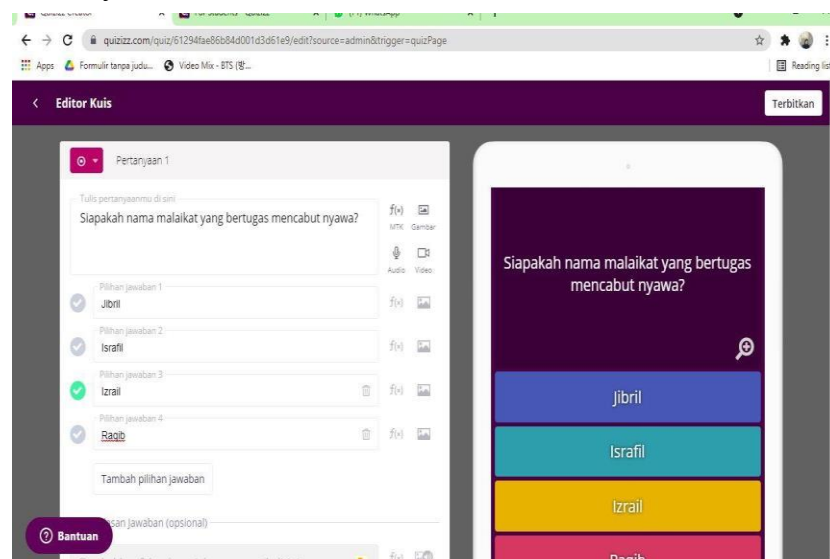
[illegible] Creator × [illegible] For Students - Quizizz × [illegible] WhatsApp ×

quizizz.com/quiz/61294fae86b84d001d3d61e9/edit?source=admin&trigger=quizPage

Apps Formulir tanpa judu... Video Mix - BTS (방...

Reading list

Editor Kuis

Terbitkan

Pertanyaan 1

Tulis pertanyaanmu di sini

Siapakah nama malaikat yang bertugas mencabut nyawa?

MTK Gambar

Audio Video

Pilihan jawaban 1

Jibril

Pilihan jawaban 2

Israfil

Pilihan jawaban 3

Izrail

Pilihan jawaban 4

Ragib

Tambah pilihan jawaban

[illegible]san jawaban (opsional)

Bantuan

Siapakah nama malaikat yang bertugas mencabut nyawa?

Jibril

Israfil

Izrail

Ragib